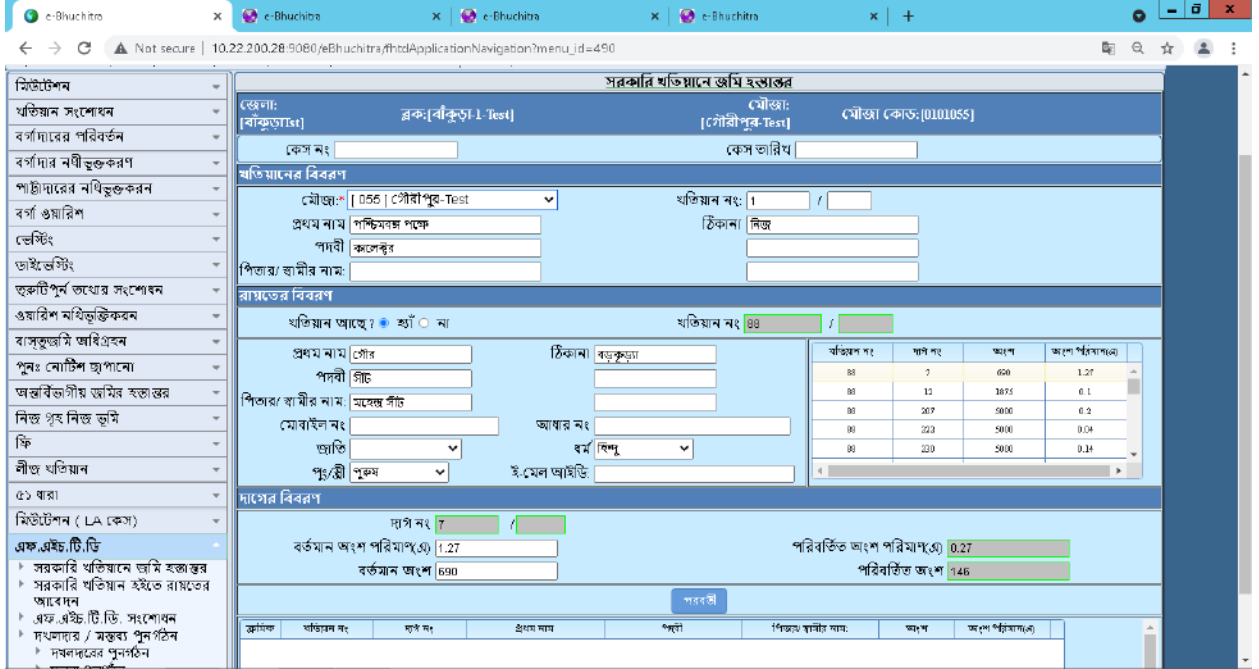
e-Bhuchitra | e-Bhuchitra | e-Bhuchitra | e-Bhuchitra

Not secure | 10.22.200.28:9080/eBhuchitra/fhtdApplicationNavigation?menu_id=490

মিউটেশন
খতিয়ান সংশোধন
বর্গাদারের পরিবর্তন
বর্গাদার নথীভুক্তকরণ
পাট্টাদারের নথিভুক্তকরন
বর্গা ওয়ারিশ
ভেস্টিং
ডাইভেস্টিং
ত্রুটিপূর্ন তথ্যের সংশোধন
ওয়ারিশ নথিভুক্তিকরন
বাস্তুজমি অধিগ্রহন
পুনঃ নোটিশ ছাপানো
আন্তর্বিভাগীয় জমির হস্তান্তর
নিজ গৃহ নিজ ভূমি
ফি
লীজ খতিয়ান
৫১ ধারা
মিউটেশন ( LA কেস)
এফ.এইচ.টি.ডি
সরকারি খতিয়ানে জমি হস্তান্তর
সরকারি খতিয়ান হইতে রায়তের আবেদন
এফ.এইচ.টি.ডি. সংশোধন
দখলদার / মন্তব্য পুনর্গঠন
দখলদারের পুনর্গঠন
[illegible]

সরকারি খতিয়ানে জমি হস্তান্তর

জেলা: [বাঁকুড়াTst]
ব্লক:[বাঁকুড়া-1-Test]
মৌজা: [গৌরীপুর-Test]
মৌজা কোড:[0101055]

কেস নং
কেস তারিখ

খতিয়ানের বিবরণ
মৌজা:* [ 055 | গৌরীপুর-Test
খতিয়ান নং: 1 /
প্রথম নাম পশ্চিমবঙ্গ পক্ষে
ঠিকানা নিজ
পদবী কালেক্টর
পিতার/ স্বামীর নাম:

রায়তের বিবরণ
খতিয়ান আছে? হ্যাঁ না
খতিয়ান নং 88 /
প্রথম নাম গৌর
ঠিকানা বড়কুড়া
পদবী সাঁট
পিতার/ স্বামীর নাম: মহেন্দ্র সাঁট
মোবাইল নং
আধার নং
জাতি
ধর্ম হিন্দু
পুং/স্ত্রী পুরুষ
ই-মেল আইডি:

| খতিয়ান নং | দাগ নং | অংশ | অংশ পরিমাণ(এ) |
|---|---|---|---|
| 88 | 7 | 690 | 1.27 |
| 88 | 13 | 1875 | 0.1 |
| 88 | 207 | 5000 | 0.2 |
| 88 | 223 | 5000 | 0.04 |
| 88 | 230 | 5000 | 0.14 |

দাগের বিবরণ
দাগ নং 7 /
বর্তমান অংশ পরিমাণ(এ) 1.27
পরিবর্তিত অংশ পরিমাণ(এ) 0.27
বর্তমান অংশ 690
পরিবর্তিত অংশ 146

পরবর্তী

| ক্রমিক | খতিয়ান নং | দাগ নং | প্রথম নাম | পদবী | পিতার/ স্বামীর নাম: | অংশ | অংশ পরিমাণ(এ) |
|---|---|---|---|---|---|---|---|